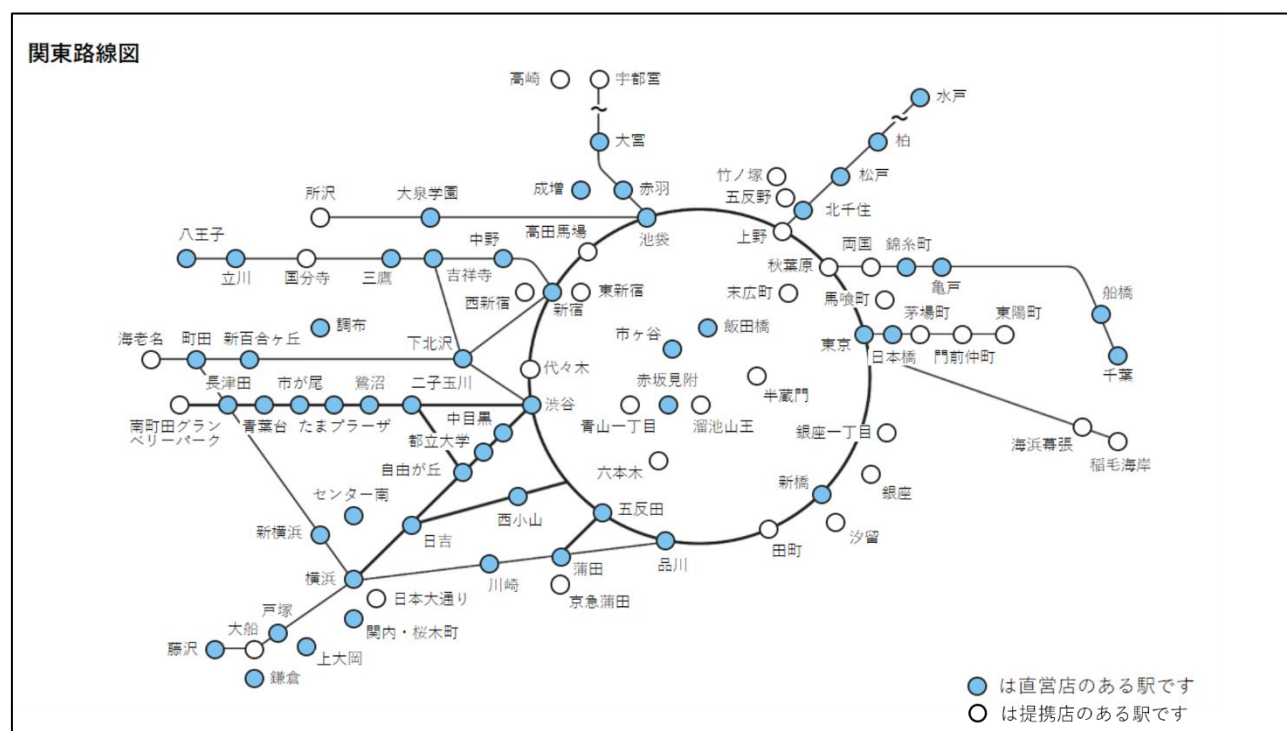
関東路線図

高崎
宇都宮
水戸
柏
大宮
竹ノ塚
松戸
成増
赤羽
五反野
北千住
所沢
大泉学園
高田馬場
池袋
上野
八王子
中野
両国
錦糸町
秋葉原
立川
国分寺
三鷹
吉祥寺
亀戸
船橋
西新宿
新宿
東新宿
末広町
馬喰町
茅場町
東陽町
調布
飯田橋
市ヶ谷
海老名
町田
新百合ヶ丘
下北沢
東京
日本橋
門前仲町
千葉
代々木
長津田
市が尾
鷺沼
二子玉川
赤坂見附
半蔵門
南町田グランベリーパーク
青葉台
たまプラーザ
渋谷
中目黒
青山一丁目
溜池山王
銀座一丁目
海浜幕張
稲毛海岸
都立大学
六本木
自由が丘
新橋
銀座
センター南
西小山
五反田
新横浜
日吉
汐留
田町
品川
蒲田
川崎
横浜
京急蒲田
日本大通り
戸塚
大船
関内・桜木町
藤沢
上大岡
鎌倉

は直営店のある駅です
は提携店のある駅です